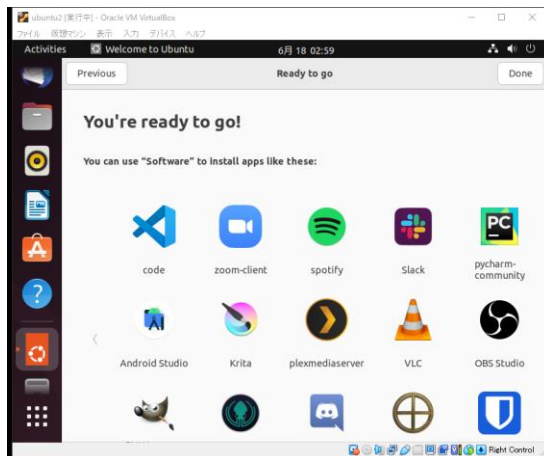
ubuntu2 [実行中] - Oracle VM VirtualBox
ファイル 仮想マシン 表示 入力 デバイス ヘルプ

Activities Welcome to Ubuntu 6月 18 02:59

Previous Ready to go Done

You're ready to go!

You can use "Software" to install apps like these:

code
zoom-client
spotify
Slack
pycharm-community
Android Studio
Krita
plexmediaserver
VLC
OBS Studio

Right Control